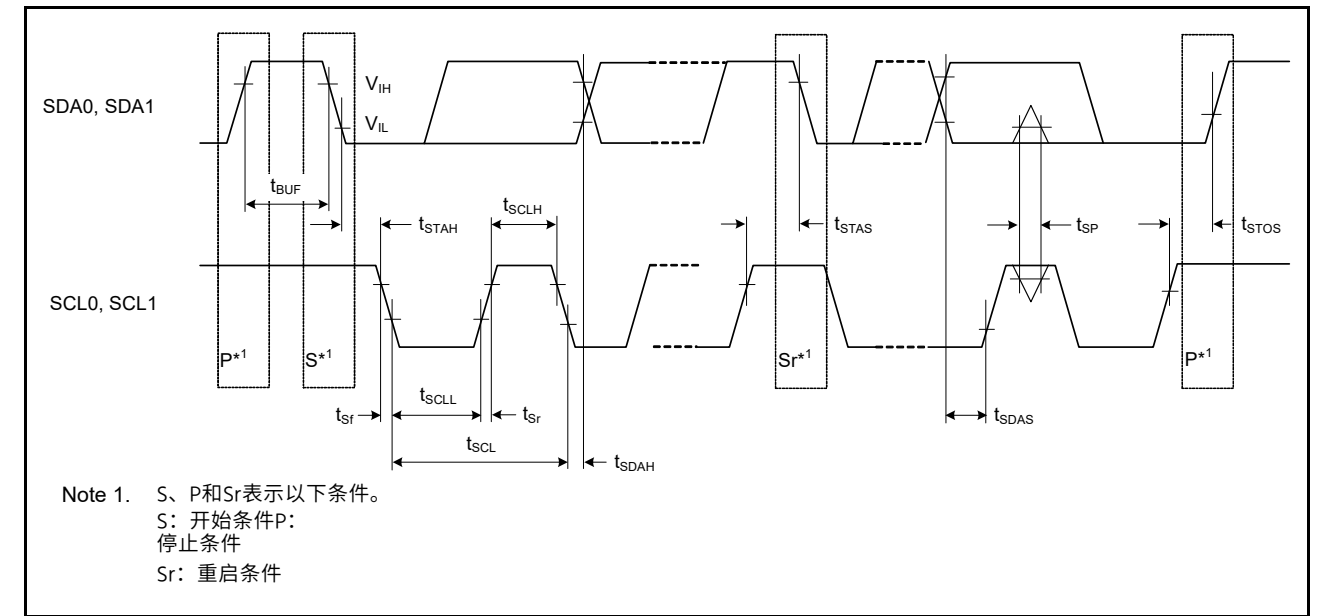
SDA0, SDA1

$V_{IH}$

$V_{IL}$

$t_{BUF}$

$t_{STAH}$

$t_{SCLH}$

$t_{STAS}$

$t_{SP}$

$t_{STOS}$

SCL0, SCL1

P*1

S*1

Sr*1

P*1

$t_{SCLL}$

$t_{Sf}$

$t_{Sr}$

$t_{SCL}$

$t_{SDAH}$

$t_{SDAS}$

Note 1. S、P和Sr表示以下条件。
S：开始条件P：
停止条件
Sr：重启条件